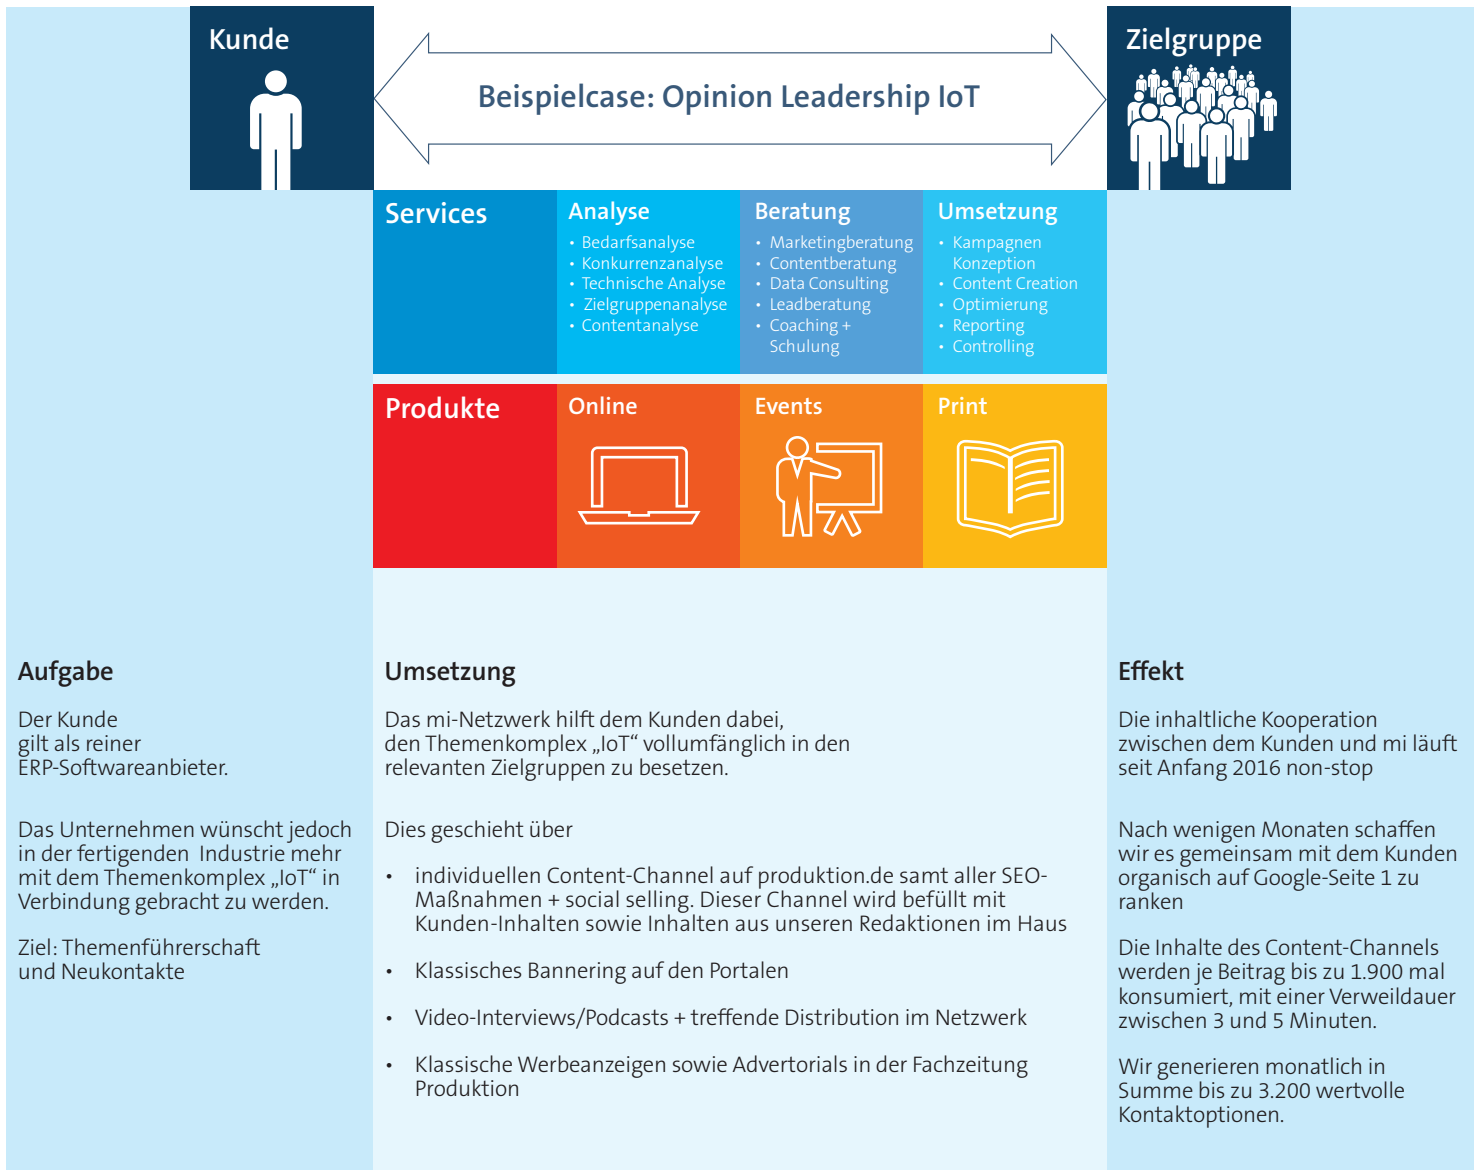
Kunde

Beispielcase: Opinion Leadership IoT

Zielgruppe

Services

Analyse
• Bedarfsanalyse
• Konkurrenzanalyse
• Technische Analyse
• Zielgruppenanalyse
• Contentanalyse

Beratung
• Marketingberatung
• Contentberatung
• Data Consulting
• Leadberatung
• Coaching + Schulung

Umsetzung
• Kampagnen Konzeption
• Content Creation
• Optimierung
• Reporting
• Controlling

Produkte

Online

Events

Print

Aufgabe

Der Kunde
gilt als reiner
ERP-Softwareanbieter.

Das Unternehmen wünscht jedoch in der fertigenden Industrie mehr mit dem Themenkomplex „IoT“ in Verbindung gebracht zu werden.

Ziel: Themenführerschaft und Neukontakte

Umsetzung

Das mi-Netzwerk hilft dem Kunden dabei, den Themenkomplex „IoT“ vollumfänglich in den relevanten Zielgruppen zu besetzen.

Dies geschieht über

• individuellen Content-Channel auf produktion.de samt aller SEO-Maßnahmen + social selling. Dieser Channel wird befüllt mit Kunden-Inhalten sowie Inhalten aus unseren Redaktionen im Haus

• Klassisches Bannering auf den Portalen

• Video-Interviews/Podcasts + treffende Distribution im Netzwerk

• Klassische Werbeanzeigen sowie Advertorials in der Fachzeitung Produktion

Effekt

Die inhaltliche Kooperation zwischen dem Kunden und mi läuft seit Anfang 2016 non-stop

Nach wenigen Monaten schaffen wir es gemeinsam mit dem Kunden organisch auf Google-Seite 1 zu ranken

Die Inhalte des Content-Channels werden je Beitrag bis zu 1.900 mal konsumiert, mit einer Verweildauer zwischen 3 und 5 Minuten.

Wir generieren monatlich in Summe bis zu 3.200 wertvolle Kontaktoptionen.